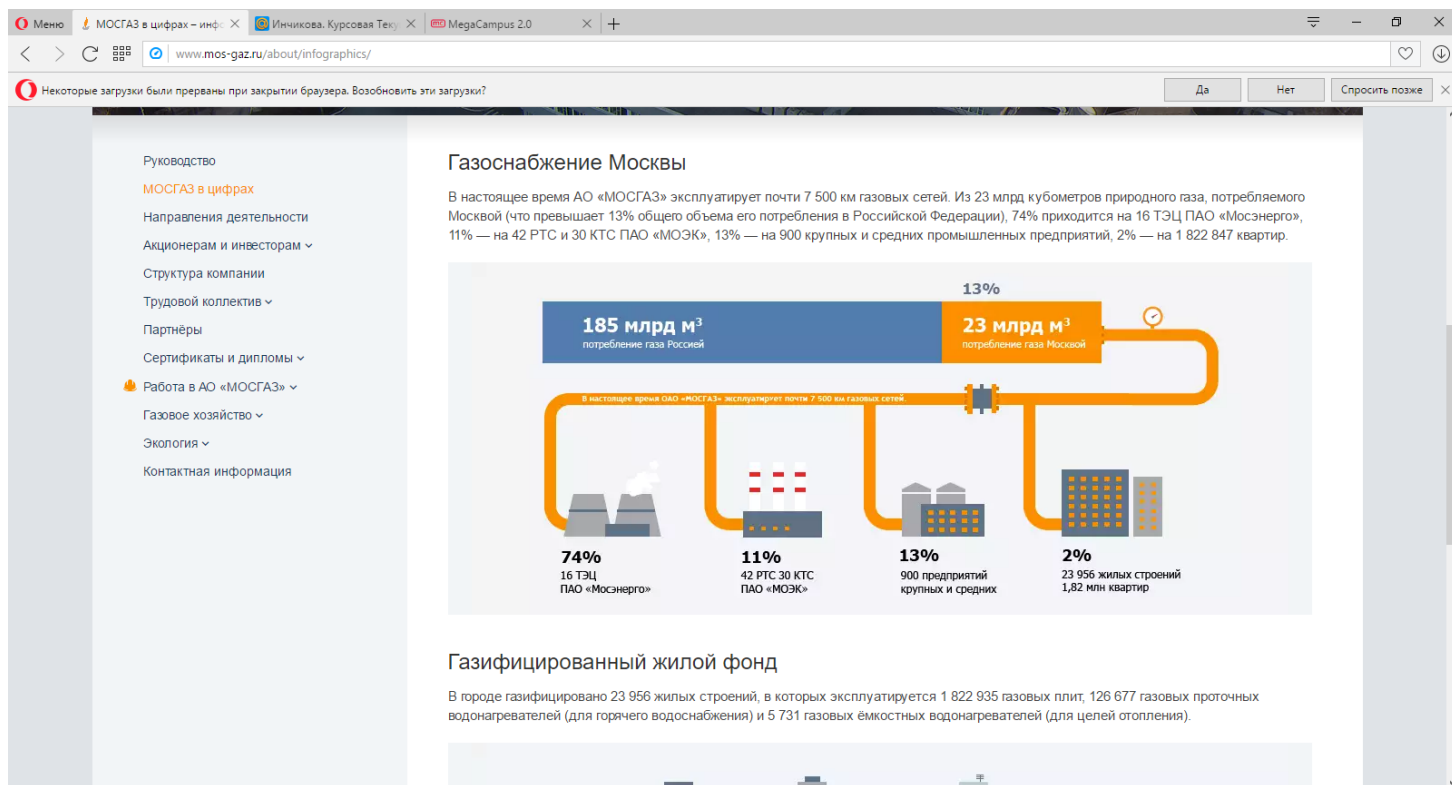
Меню | МОСГАЗ в цифрах – инф | Инчикова. Курсовая Текущ | MegaCampus 2.0

www.mos-gaz.ru/about/infographics/

Некоторые загрузки были прерваны при закрытии браузера. Возобновить эти загрузки?

Да | Нет | Спросить позже

Руководство
МОСГАЗ в цифрах
Направления деятельности
Акционерам и инвесторам
Структура компании
Трудовой коллектив
Партнёры
Сертификаты и дипломы
Работа в АО «МОСГАЗ»
Газовое хозяйство
Экология
Контактная информация

Газоснабжение Москвы

В настоящее время АО «МОСГАЗ» эксплуатирует почти 7 500 км газовых сетей. Из 23 млрд кубометров природного газа, потребляемого Москвой (что превышает 13% общего объема его потребления в Российской Федерации), 74% приходится на 16 ТЭЦ ПАО «Мосэнерго», 11% — на 42 РТС и 30 КТС ПАО «МОЭК», 13% — на 900 крупных и средних промышленных предприятий, 2% — на 1 822 847 квартир.

13%

185 млрд м$^3$
потребление газа Россией

23 млрд м$^3$
потребление газа Москвой

В настоящее время ОАО «МОСГАЗ» эксплуатирует почти 7 500 км газовых сетей.

74%
16 ТЭЦ
ПАО «Мосэнерго»

11%
42 РТС 30 КТС
ПАО «МОЭК»

13%
900 предприятий
крупных и средних

2%
23 956 жилых строений
1,82 млн квартир

Газифицированный жилой фонд

В городе газифицировано 23 956 жилых строений, в которых эксплуатируется 1 822 935 газовых плит, 126 677 газовых проточных водонагревателей (для горячего водоснабжения) и 5 731 газовых ёмкостных водонагревателей (для целей отопления).